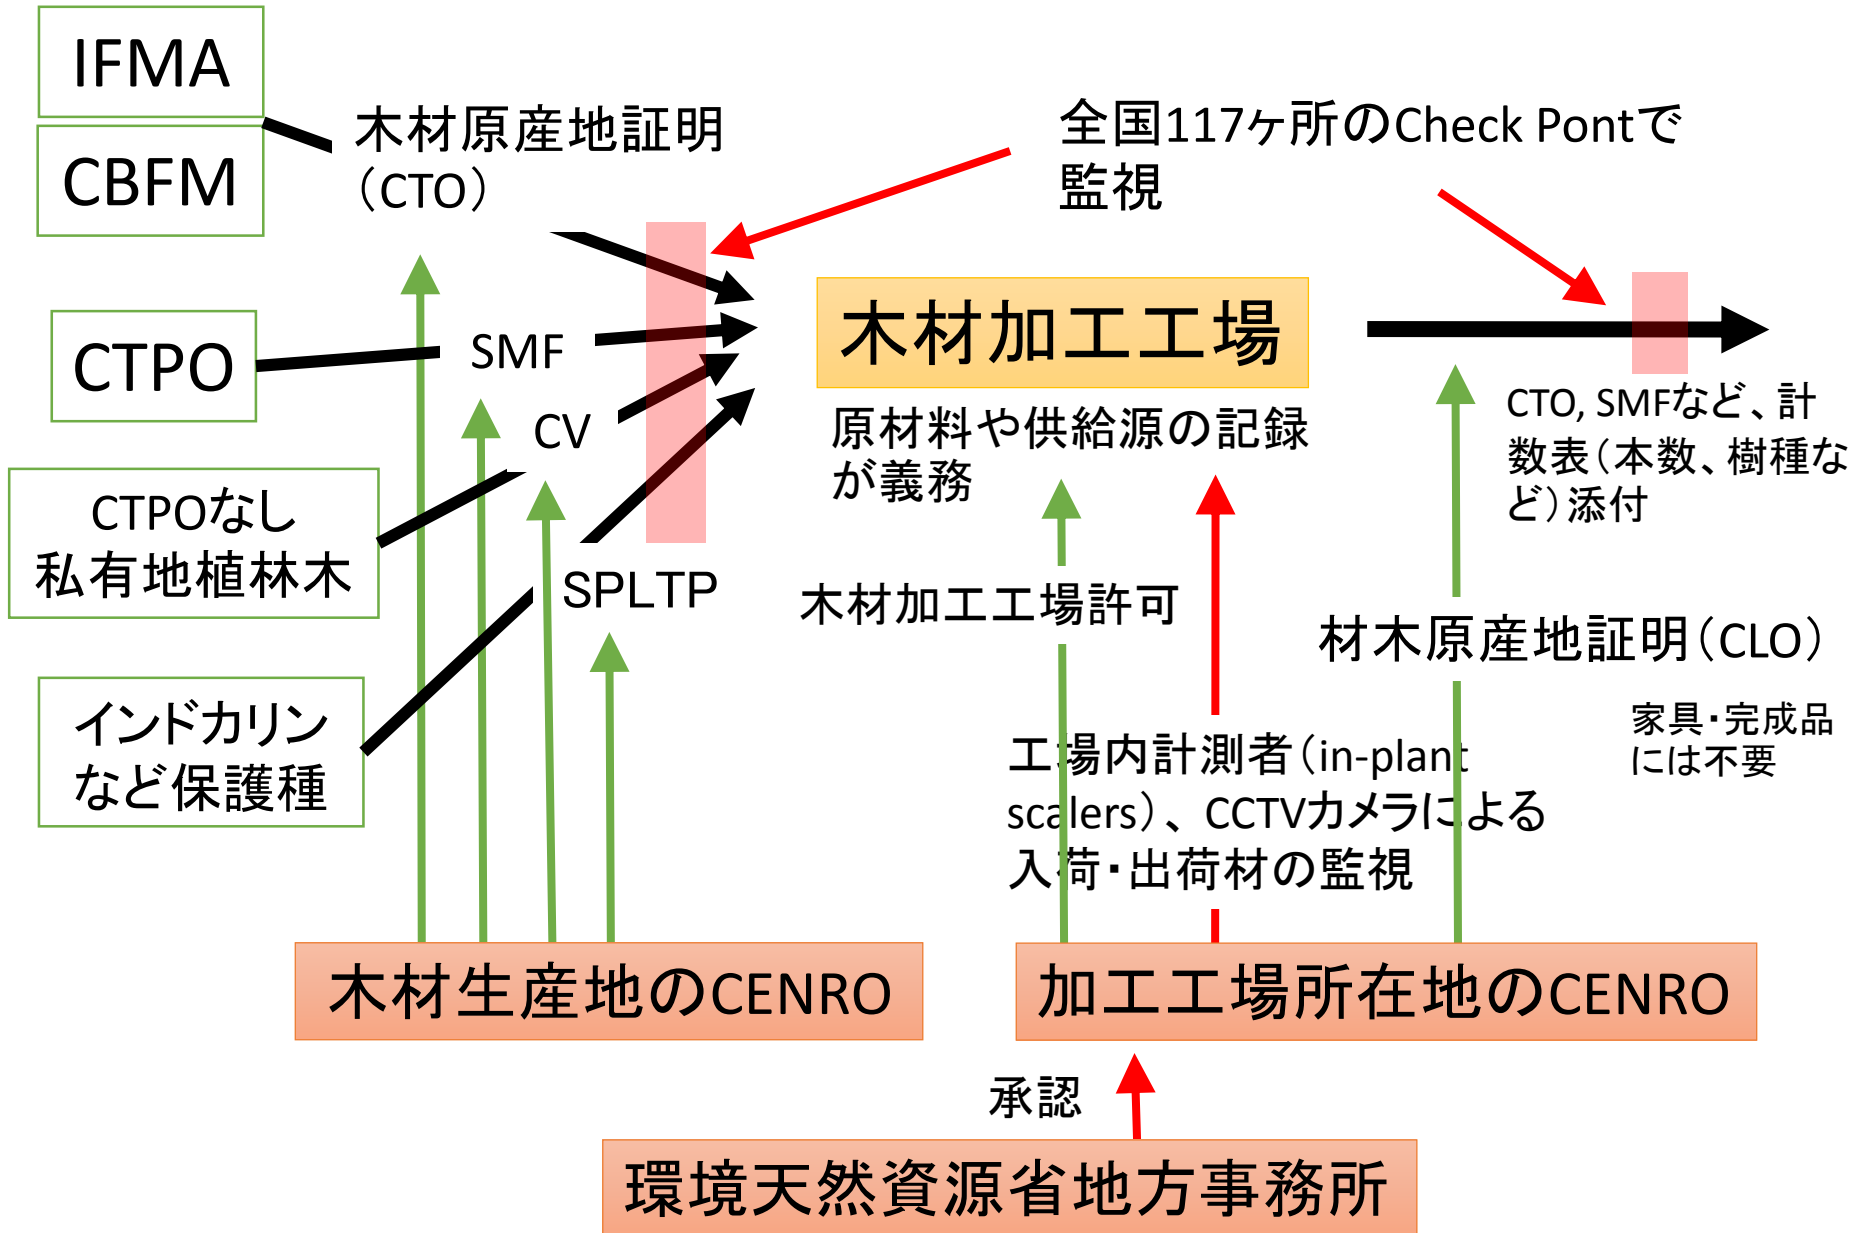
IFMA

CBFM

木材原産地証明（CTO）

全国117ケ所のCheck Pontで監視

CTPO

SMF

CV

CTPOなし私有地植林木

SPLTP

インドカリンなど保護種

木材加工工場

原材料や供給源の記録が義務

CTO, SMFなど、計数表（本数、樹種など）添付

木材加工工場許可

材木原産地証明（CLO）

家具・完成品には不要

工場内計測者（in-plant scalers）、CCTVカメラによる入荷・出荷材の監視

木材生産地のCENRO

加工工場所在地のCENRO

承認

環境天然資源省地方事務所